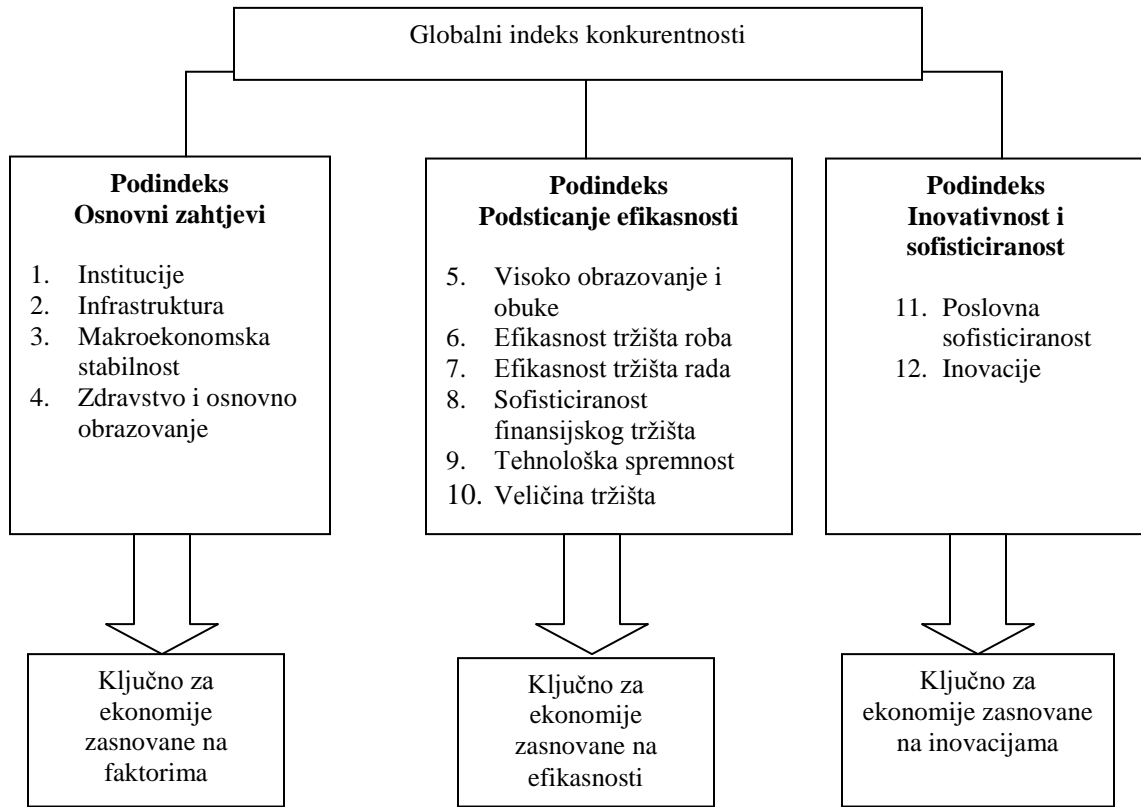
Globalni indeks konkurentnosti

**Podindeks Osnovni zahtjevi**

1. Institucije
2. Infrastruktura
3. Makroekonomska stabilnost
4. Zdravstvo i osnovno obrazovanje

Ključno za ekonomije zasnovane na faktorima

**Podindeks Podsticanje efikasnosti**

5. Visoko obrazovanje i obuke
6. Efikasnost tržišta roba
7. Efikasnost tržišta rada
8. Sofisticiranost finansijskog tržišta
9. Tehnološka spremnost
10. Veličina tržišta

Ključno za ekonomije zasnovane na efikasnosti

**Podindeks Inovativnost i sofisticiranost**

11. Poslovna sofisticiranost
12. Inovacije

Ključno za ekonomije zasnovane na inovacijama